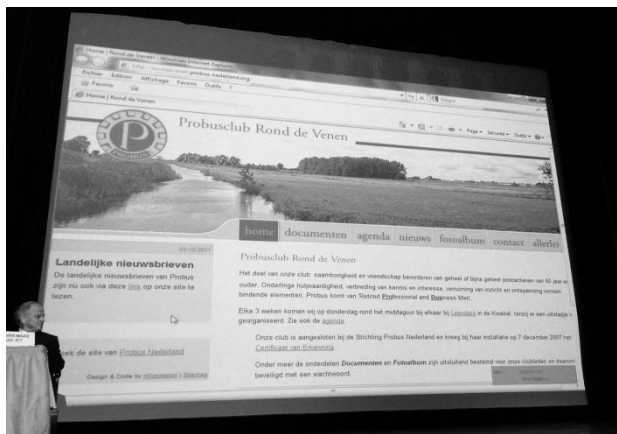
Home | Rond de Venen - Windows Internet Explorer

Fichier Edition Affichage Favoris Outils ?

Favoris

Home | Rond de Venen

Probusclub Rond de Venen

home documenten agenda nieuws fotoalbum contact allerlei

Landelijke nieuwsbrieven

De landelijke nieuwsbrieven van Probus zijn nu ook via deze link op onze site te lezen.

Probusclub Rond de Venen

Het doel van onze club: saamhorigheid en vriendschap bevorderen van geheel of bijna geheel postactieven van 50 jaar en ouder. Onderlinge hulpvaardigheid, verbreding van kennis en interesse, verruiming van inzicht en ontspanning vormen bindende elementen. Probus komt van 'Retired Professional and Business Men'.

Elke 3 weken komen wij op donderdag rond het middaguur bij elkaar bij Leenders in de Kwakel, tenzij er een uitstapje is georganiseerd. Zie ook de agenda.

Onze club is aangesloten bij de Stichting Probus Nederland en kreeg bij haar installatie op 7 december 2007 het Certificaat van Erkenning.

Onder meer de onderdelen Documenten en Fotoalbum zijn uitsluitend bestemd voor onze clubleden en daarom beveiligd met een wachtwoord.

Zoek de site van Probus Nederland

Design & Code by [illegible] | Sitemap